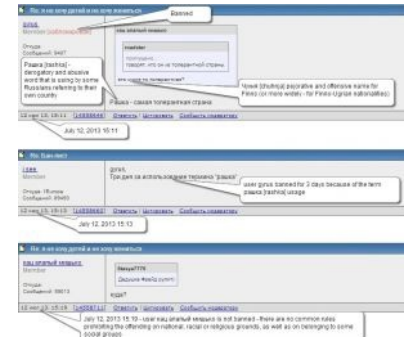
Re: Я не хочу детей и не хочу жениться

gyrus
Member (заблокирован)

Banned

Откуда:
Сообщений: 9427

Рашка [rashka] - derogatory and abusive word that is using by some Russians referring to their own country.

Чухня [chuhnya] pejorative and offensive name for Finns (or more widely - for Finno-Ugrian nationalities)

Рашка - самая толерантная страна

12 июл 13, 10:11 [14388646] Ответить | Цитировать | Сообщить модератору

July 12, 2013 10:11

Re: Бан-лист

Сообщений: 85493

gyrus,
Три дня за использование термина "рашка"

user gyrus banned for 2 days because of the term рашка [rashka] usage

12 июл 13, 15:13 [14388663] Ответить | Цитировать | Сообщить модератору

July 12, 2013 15:13

Re: Я не хочу детей и не хочу жениться

Member

Откуда:
Сообщений: 58613

Nanya7779

кэдж?

12 июл 13, 15:19 [14388711] Ответить | Цитировать | Сообщить модератору

July 12, 2013 15:19 - user ваш опытный next is not banned - there are no common rules prohibiting the offending on national, racial or religious grounds, as well as on belonging to some social groups